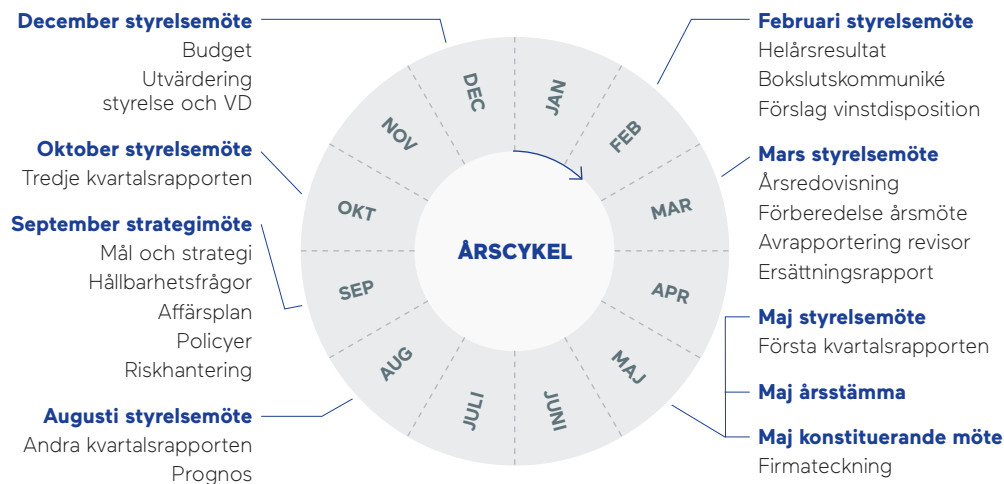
December styrelsemöte
Budget
Utvärdering styrelse och VD

Oktober styrelsemöte
Tredje kvartalsrapporten

September strategimöte
Mål och strategi
Hållbarhetsfrågor
Affärsplan
Policyer
Riskhantering

Augusti styrelsemöte
Andra kvartalsrapporten
Prognos

ÅRSCYKEL

JAN
FEB
MAR
APR
MAJ
JUNI
JULI
AUG
SEP
OKT
NOV
DEC

Februari styrelsemöte
Helårsresultat
Bokslutskommuniké
Förslag vinstdisposition

Mars styrelsemöte
Årsredovisning
Förberedelse årsmöte
Avrapportering revisor
Ersättningsrapport

Maj styrelsemöte
Första kvartalsrapporten

Maj årsstämma

Maj konstituerande möte
Firmateckning